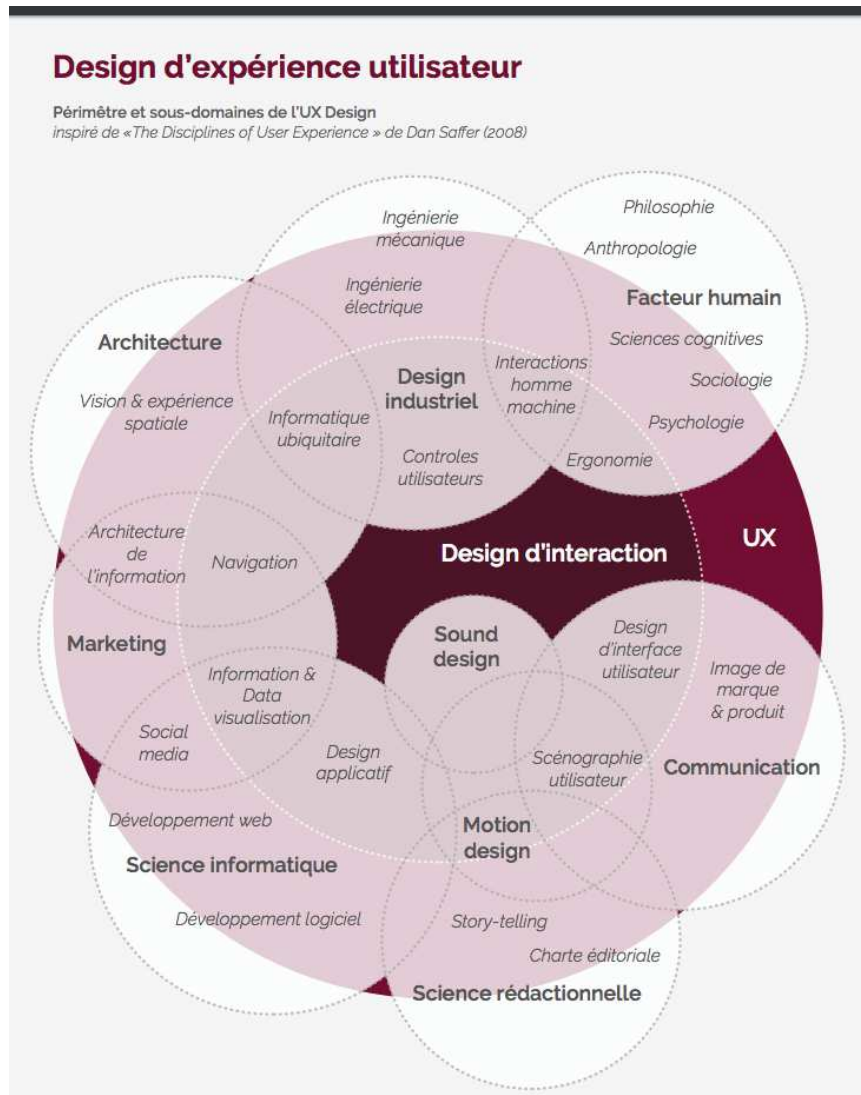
Design d'expérience utilisateur

Périmètre et sous-domaines de l'UX Design
inspiré de «The Disciplines of User Experience » de Dan Saffer (2008)

Ingénierie mécanique

Philosophie

Anthropologie

Ingénierie électrique

Facteur humain

Architecture

Sciences cognitives

Interactions homme machine

Design industriel

Sociologie

Vision & expérience spatiale

Informatique ubiquitaire

Psychologie

Controles utilisateurs

Ergonomie

UX

Architecture de l'information

Navigation

Design d'interaction

Marketing

Sound design

Design d'interface utilisateur

Image de marque & produit

Information & Data visualisation

Social media

Design applicatif

Scénographie utilisateur

Communication

Développement web

Motion design

Science informatique

Développement logiciel

Story-telling

Charte éditoriale

Science rédactionnelle